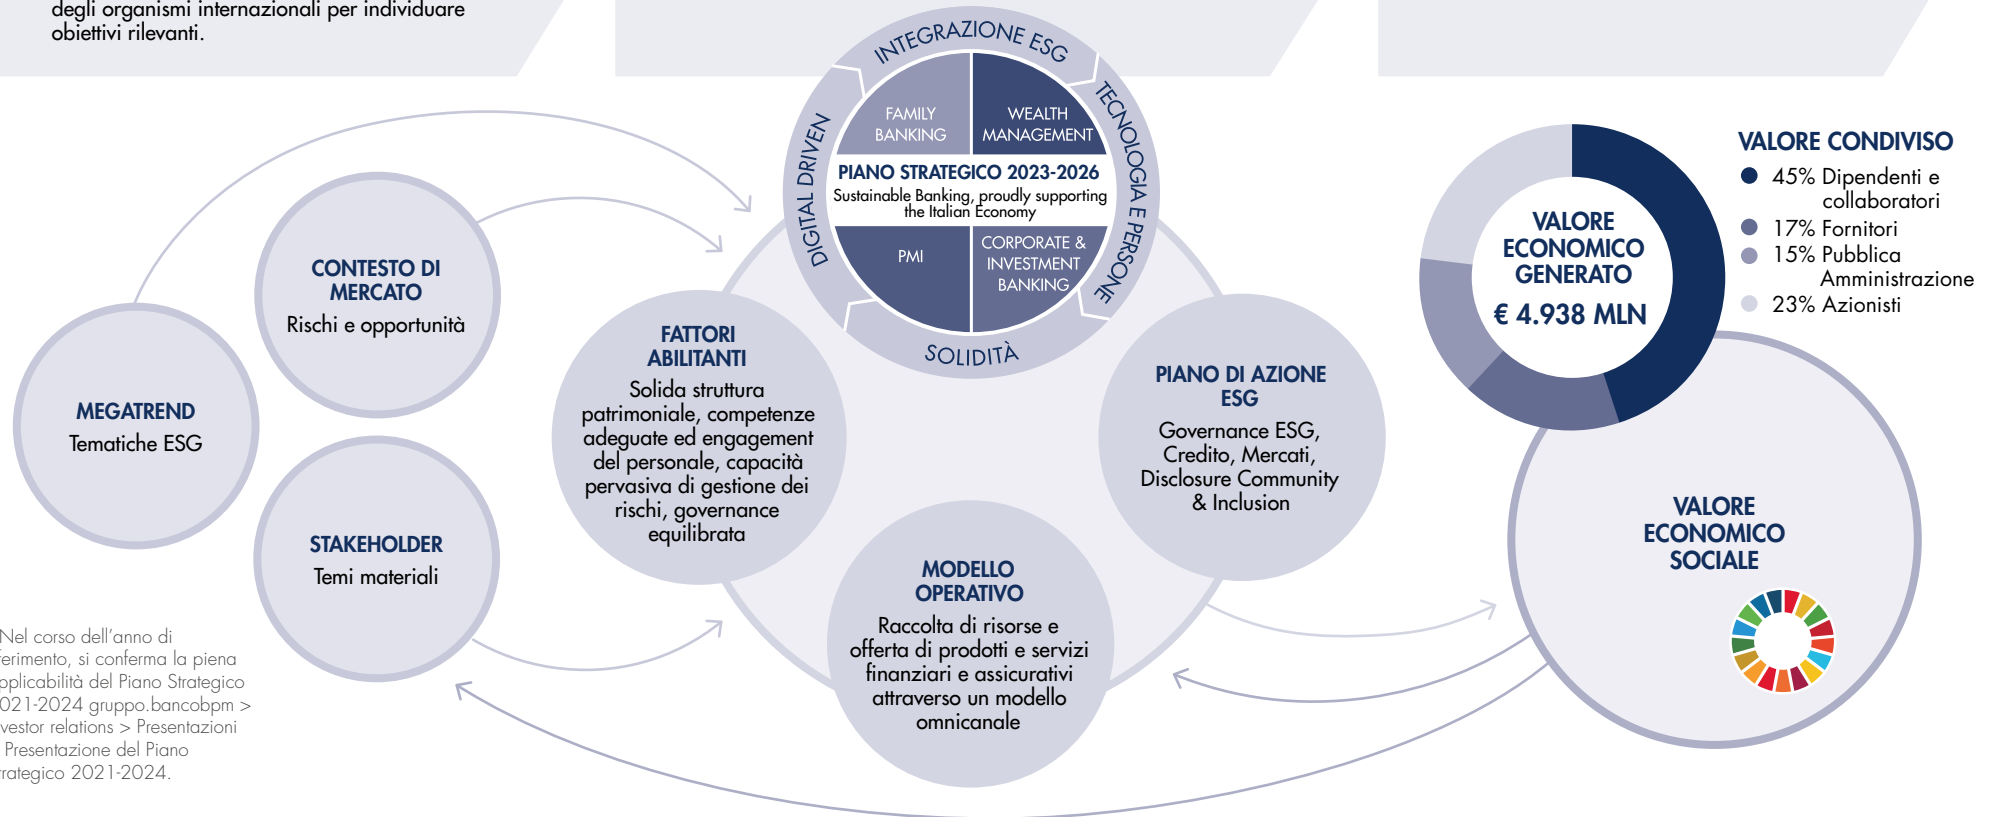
degli organismi internazionali per individuare obiettivi rilevanti.

INTEGRAZIONE ESG

TECNOLOGIA E PERSONE

SOLIDITÀ

DIGITAL DRIVEN

FAMILY BANKING

WEALTH MANAGEMENT

PIANO STRATEGICO 2023-2026
Sustainable Banking, proudly supporting the Italian Economy

PMI

CORPORATE & INVESTMENT BANKING

CONTESTO DI MERCATO
Rischi e opportunità

MEGATREND
Tematiche ESG

STAKEHOLDER
Temi materiali

FATTORI ABILITANTI
Solida struttura patrimoniale, competenze adeguate ed engagement del personale, capacità pervasiva di gestione dei rischi, governance equilibrata

MODELLO OPERATIVO
Raccolta di risorse e offerta di prodotti e servizi finanziari e assicurativi attraverso un modello omnicanale

PIANO DI AZIONE ESG
Governance ESG, Credito, Mercati, Disclosure Community & Inclusion

VALORE ECONOMICO GENERATO
€ 4.938 MLN

VALORE CONDIVISO
45% Dipendenti e collaboratori
17% Fornitori
15% Pubblica Amministrazione
23% Azionisti

VALORE ECONOMICO SOCIALE

Nel corso dell'anno di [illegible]erimento, si conferma la piena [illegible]plicabilità del Piano Strategico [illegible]021-2024 gruppo.bancobpm > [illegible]vestor relations > Presentazioni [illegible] Presentazione del Piano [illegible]rategico 2021-2024.